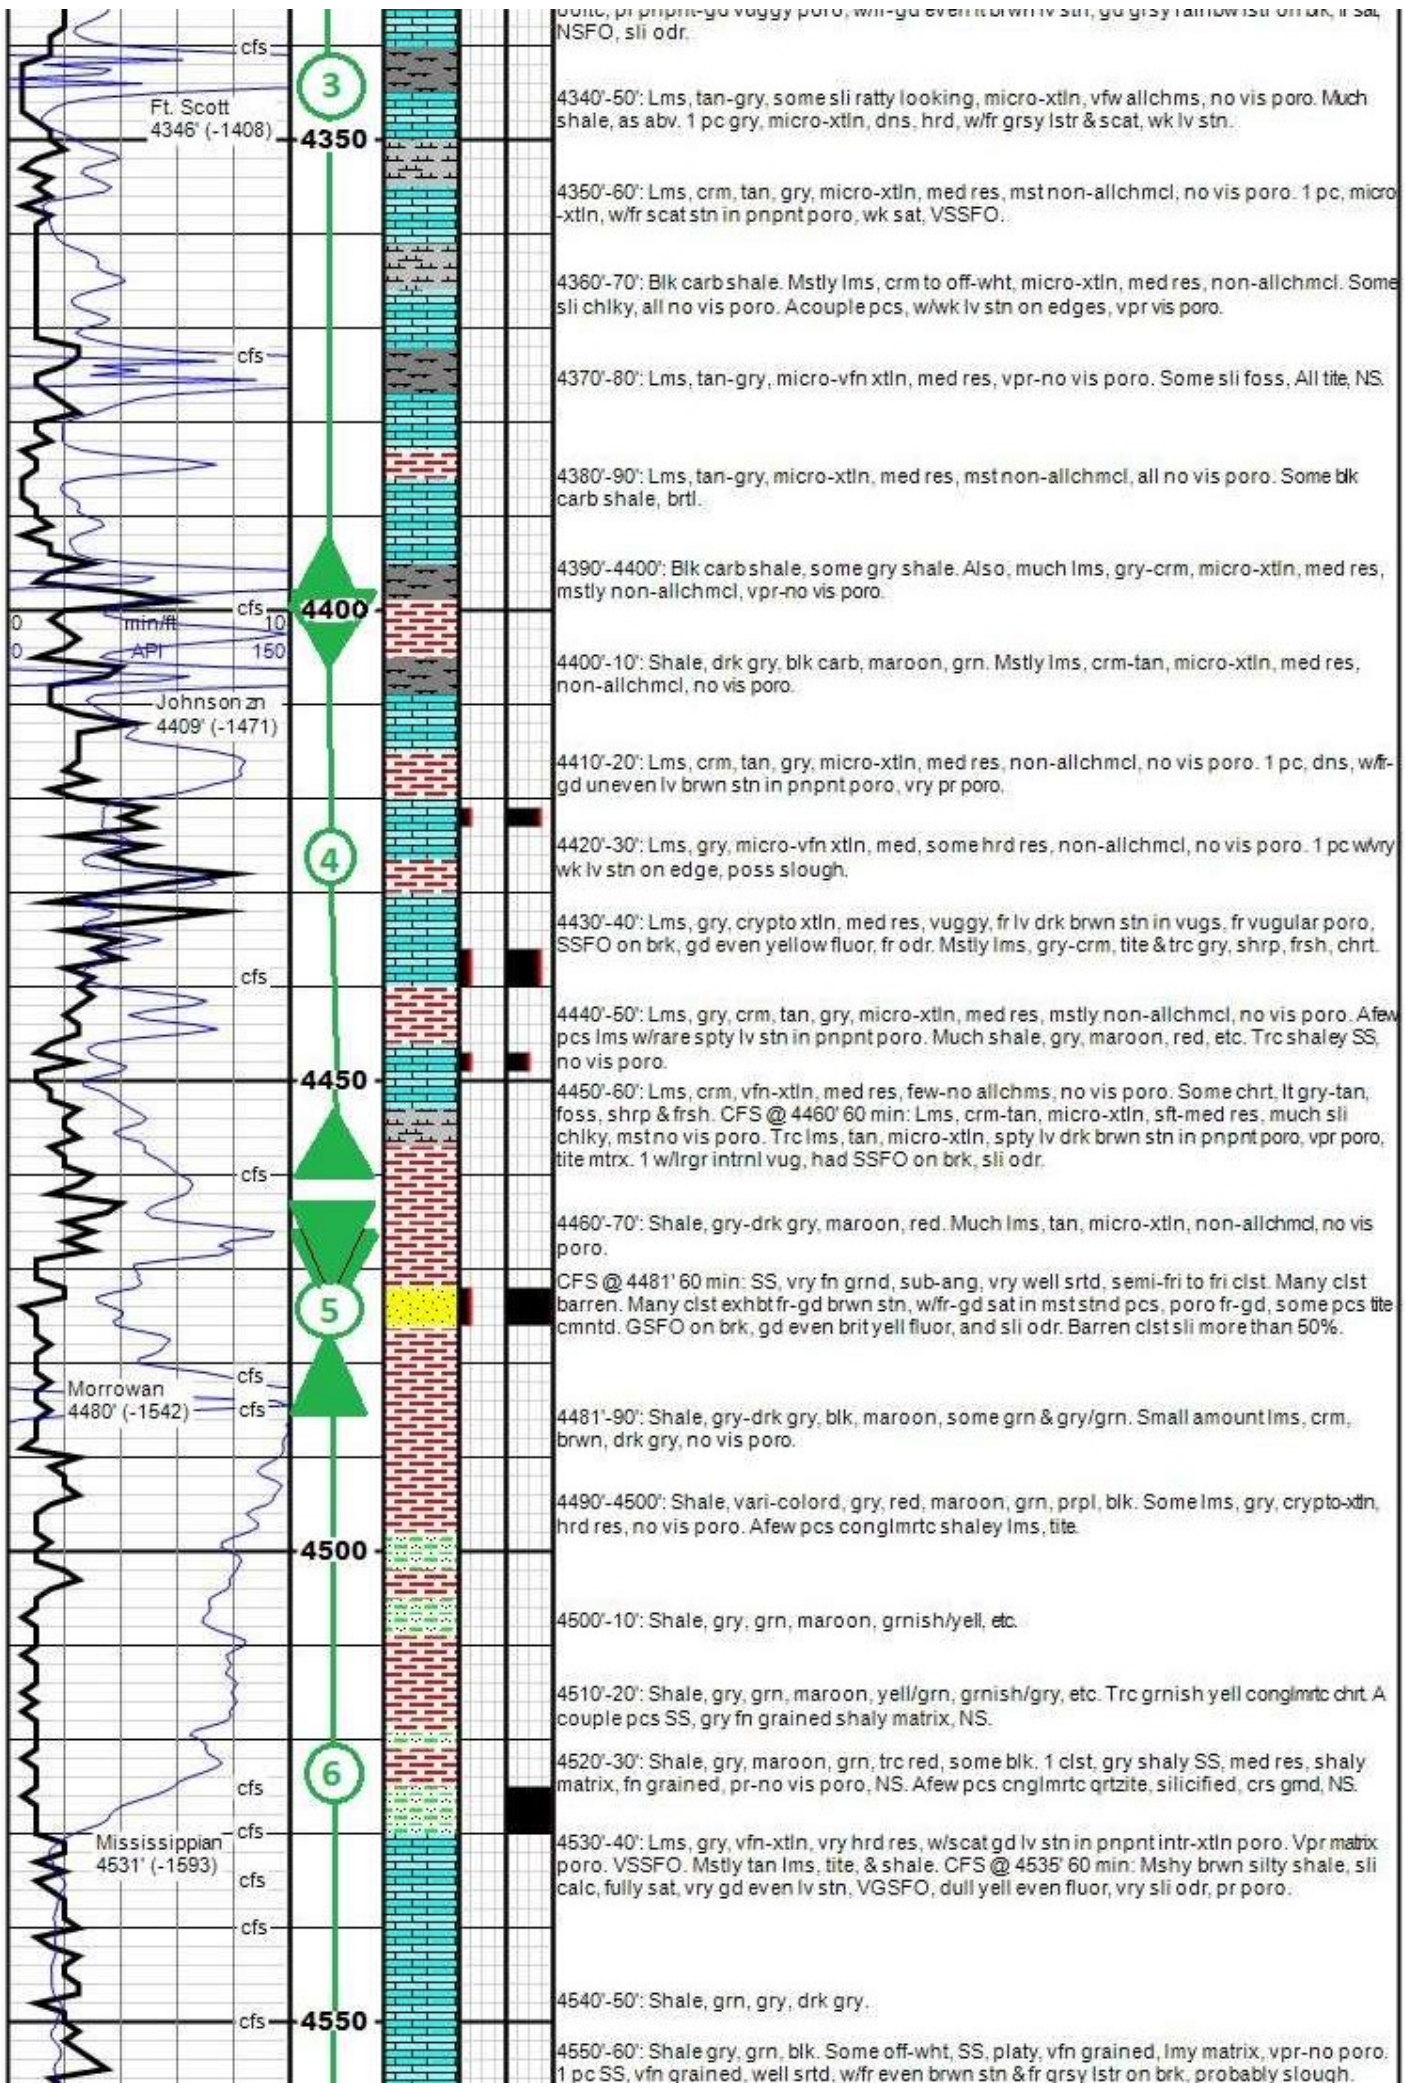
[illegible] NSFO, sli odr.

cfs

3

Ft. Scott 4346' (-1408)

4350

4340'-50': Lms, tan-gry, some sli ratty looking, micro-xtln, vfw allchms, no vis poro. Much shale, as abv. 1 pc gry, micro-xtln, dns, hrd, w/fr grsy lstr & scat, wk lv stn.

4350'-60': Lms, crm, tan, gry, micro-xtln, med res, mst non-allchmcl, no vis poro. 1 pc, micro-xtln, w/fr scat stn in pnpnt poro, wk sat, VSSFO.

4360'-70': Blk carb shale. Mstly lms, crm to off-wht, micro-xtln, med res, non-allchmcl. Some sli chlky, all no vis poro. A couple pcs, w/wk lv stn on edges, vpr vis poro.

cfs

4370'-80': Lms, tan-gry, micro-vfn xtln, med res, vpr-no vis poro. Some sli foss, All tite, NS.

4380'-90': Lms, tan-gry, micro-xtln, med res, mst non-allchmcl, all no vis poro. Some blk carb shale, brtl.

4390'-4400': Blk carb shale, some gry shale. Also, much lms, gry-crm, micro-xtln, med res, mstly non-allchmcl, vpr-no vis poro.

cfs

4400

0 min/ft 10
0 API 150

4400'-10': Shale, drk gry, blk carb, maroon, grn. Mstly lms, crm-tan, micro-xtln, med res, non-allchmcl, no vis poro.

Johnson zn 4409' (-1471)

4410'-20': Lms, crm, tan, gry, micro-xtln, med res, non-allchmcl, no vis poro. 1 pc, dns, w/fr-gd uneven lv brwn stn in pnpnt poro, vry pr poro.

4

4420'-30': Lms, gry, micro-vfn xtln, med, some hrd res, non-allchmcl, no vis poro. 1 pc w/vry wk lv stn on edge, poss slough.

4430'-40': Lms, gry, crypto xtln, med res, vuggy, fr lv drk brwn stn in vugs, fr vugular poro, SSFO on brk, gd even yellow fluor, fr odr. Mstly lms, gry-crm, tite & trc gry, shrp, frsh, chrt.

cfs

4440'-50': Lms, gry, crm, tan, gry, micro-xtln, med res, mstly non-allchmcl, no vis poro. A few pcs lms w/rare spty lv stn in pnpnt poro. Much shale, gry, maroon, red, etc. Trc shaley SS, no vis poro.

4450

4450'-60': Lms, crm, vfn-xtln, med res, few-no allchms, no vis poro. Some chrt, lt gry-tan, foss, shrp & frsh. CFS @ 4460' 60 min: Lms, crm-tan, micro-xtln, sft-med res, much sli chlky, mst no vis poro. Trc lms, tan, micro-xtln, spty lv drk brwn stn in pnpnt poro, vpr poro, tite mtrx. 1 w/lrgr intrnl vug, had SSFO on brk, sli odr.

cfs

4460'-70': Shale, gry-drk gry, maroon, red. Much lms, tan, micro-xtln, non-allchmcl, no vis poro.

5

CFS @ 4481' 60 min: SS, vry fn grnd, sub-ang, vry well srtd, semi-fri to fri clst. Many clst barren. Many clst exhbt fr-gd brwn stn, w/fr-gd sat in mst stnd pcs, poro fr-gd, some pcs tite cmntd. GSFO on brk, gd even brit yell fluor, and sli odr. Barren clst sli more than 50%.

cfs
Morrowan 4480' (-1542)
cfs

4481'-90': Shale, gry-drk gry, blk, maroon, some grn & gry/grn. Small amount lms, crm, brwn, drk gry, no vis poro.

4490'-4500': Shale, vari-colord, gry, red, maroon, grn, prpl, blk. Some lms, gry, crypto-xtln, hrd res, no vis poro. A few pcs conglmrtc shaley lms, tite.

4500

4500'-10': Shale, gry, grn, maroon, grnish/yell, etc.

4510'-20': Shale, gry, grn, maroon, yell/grn, grnish/gry, etc. Trc grnish yell conglmrtc chrt. A couple pcs SS, gry fn grained shaly matrix, NS.

6

cfs

4520'-30': Shale, gry, maroon, grn, trc red, some blk. 1 clst, gry shaly SS, med res, shaly matrix, fn grained, pr-no vis poro, NS. A few pcs cnglmrtc qrtzite, silicified, crs grnd, NS.

Mississippian 4531' (-1593)
cfs
cfs
cfs

4530'-40': Lms, gry, vfn-xtln, vry hrd res, w/scat gd lv stn in pnpnt intr-xtln poro. Vpr matrix poro. VSSFO. Mstly tan lms, tite, & shale. CFS @ 4535' 60 min: Mshy brwn silty shale, sli calc, fully sat, vry gd even lv stn, VGSFO, dull yell even fluor, vry sli odr, pr poro.

4540'-50': Shale, grn, gry, drk gry.

cfs
4550

4550'-60': Shale gry, grn, blk. Some off-wht, SS, platy, vfn grained, lmy matrix, vpr-no poro. 1 pc SS, vfn grained, well srtd, w/fr even brwn stn & fr grsy lstr on brk, probably slough.